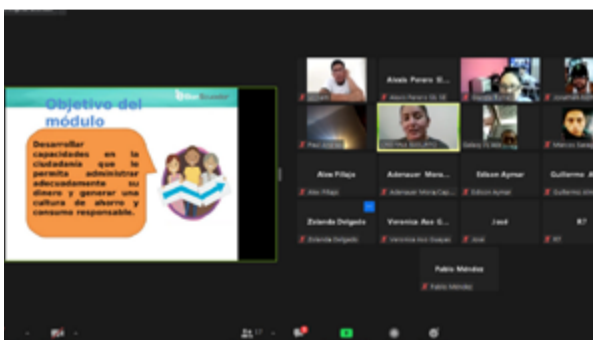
Objetivo del módulo

Desarrollar capacidades en la ciudadanía que le permita administrar adecuadamente su dinero y generar una cultura de ahorro y consumo responsable.

Alexis Panero Gi...
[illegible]
Alexis Panero Gi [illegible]
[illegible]
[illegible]
Paul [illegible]
CRISTINA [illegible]
Galaxy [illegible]
Marcos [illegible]
Alex Pillajo
Alex Pillajo
Ademauer Mora...
Ademauer Mora Cas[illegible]
Edison Aymar
Edison Aymar
Guillermo A...
Guillermo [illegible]
Erlenda Delgado
Erlenda Delgado
Veronica Aux G...
Veronica Aux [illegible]
José
José
R7
R7
Pablo Méndez
Pablo Méndez